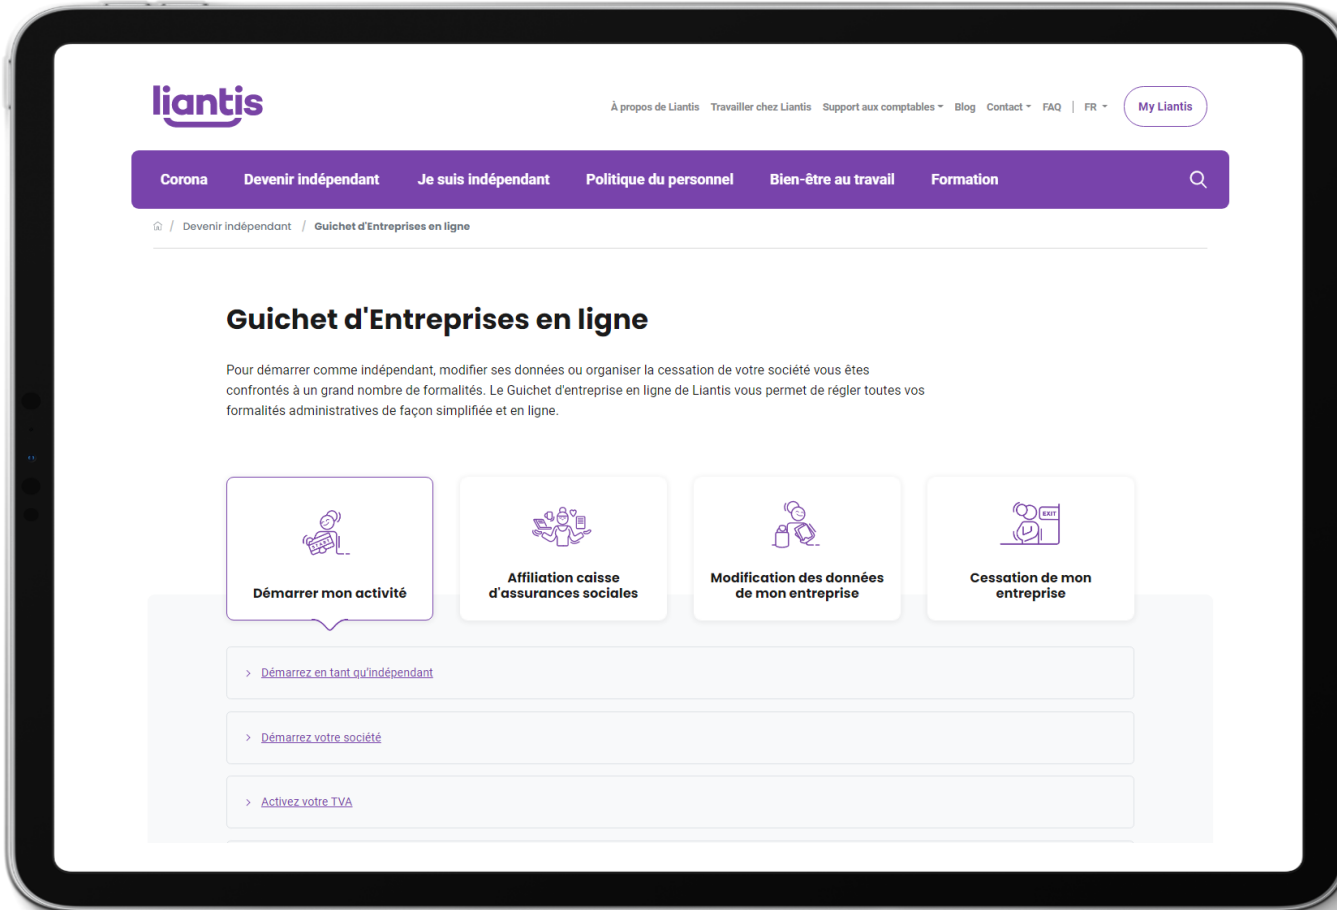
liantis

À propos de Liantis Travailler chez Liantis Support aux comptables Blog Contact FAQ | FR My Liantis

Corona Devenir indépendant Je suis indépendant Politique du personnel Bien-être au travail Formation

/ Devenir indépendant / Guichet d'Entreprises en ligne

Guichet d'Entreprises en ligne

Pour démarrer comme indépendant, modifier ses données ou organiser la cessation de votre société vous êtes confrontés à un grand nombre de formalités. Le Guichet d'entreprise en ligne de Liantis vous permet de régler toutes vos formalités administratives de façon simplifiée et en ligne.

Démarrer mon activité

Affiliation caisse d'assurances sociales

Modification des données de mon entreprise

EXIT

Cessation de mon entreprise

Démarrez en tant qu'indépendant

Démarrez votre société

Activez votre TVA